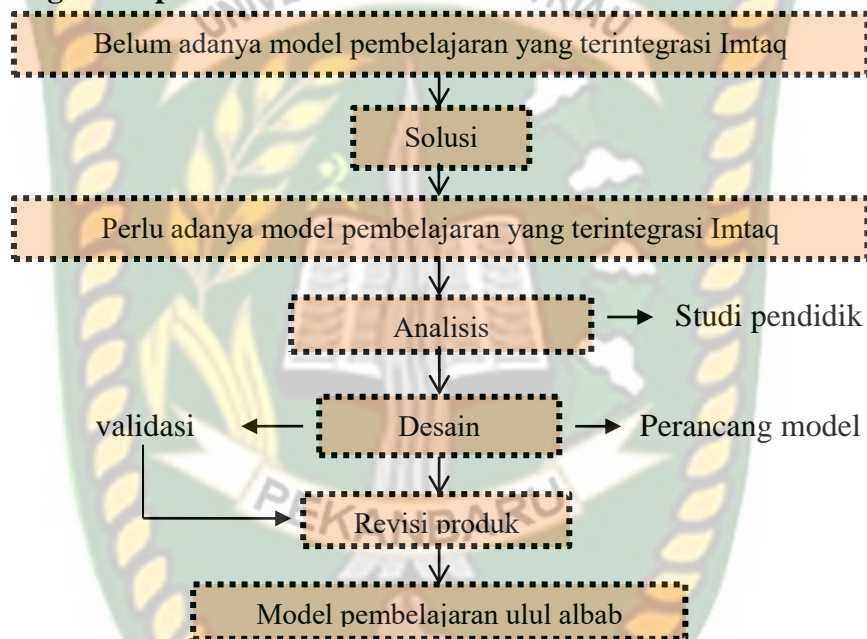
Belum adanya model pembelajaran yang terintegrasi Imtaq

Solusi

Perlu adanya model pembelajaran yang terintegrasi Imtaq

Analisis

Studi pendidik

validasi

Desain

Perancang model

Revisi produk

Model pembelajaran ulul albab